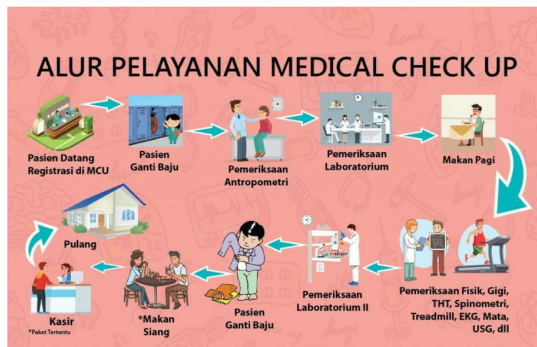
ALUR PELAYANAN MEDICAL CHECK UP

Pasien Datang Registrasi di MCU

Pasien Ganti Baju

Pemeriksaan Antropometri

Pemeriksaan Laboratorium

Makan Pagi

Pemeriksaan Fisik, Gigi, THT, Spinometri, Treadmill, EKG, Mata, USG, dll

Pemeriksaan Laboratorium II

Pasien Ganti Baju

*Makan Siang

Kasir

*Paket Tertentu

Pulang